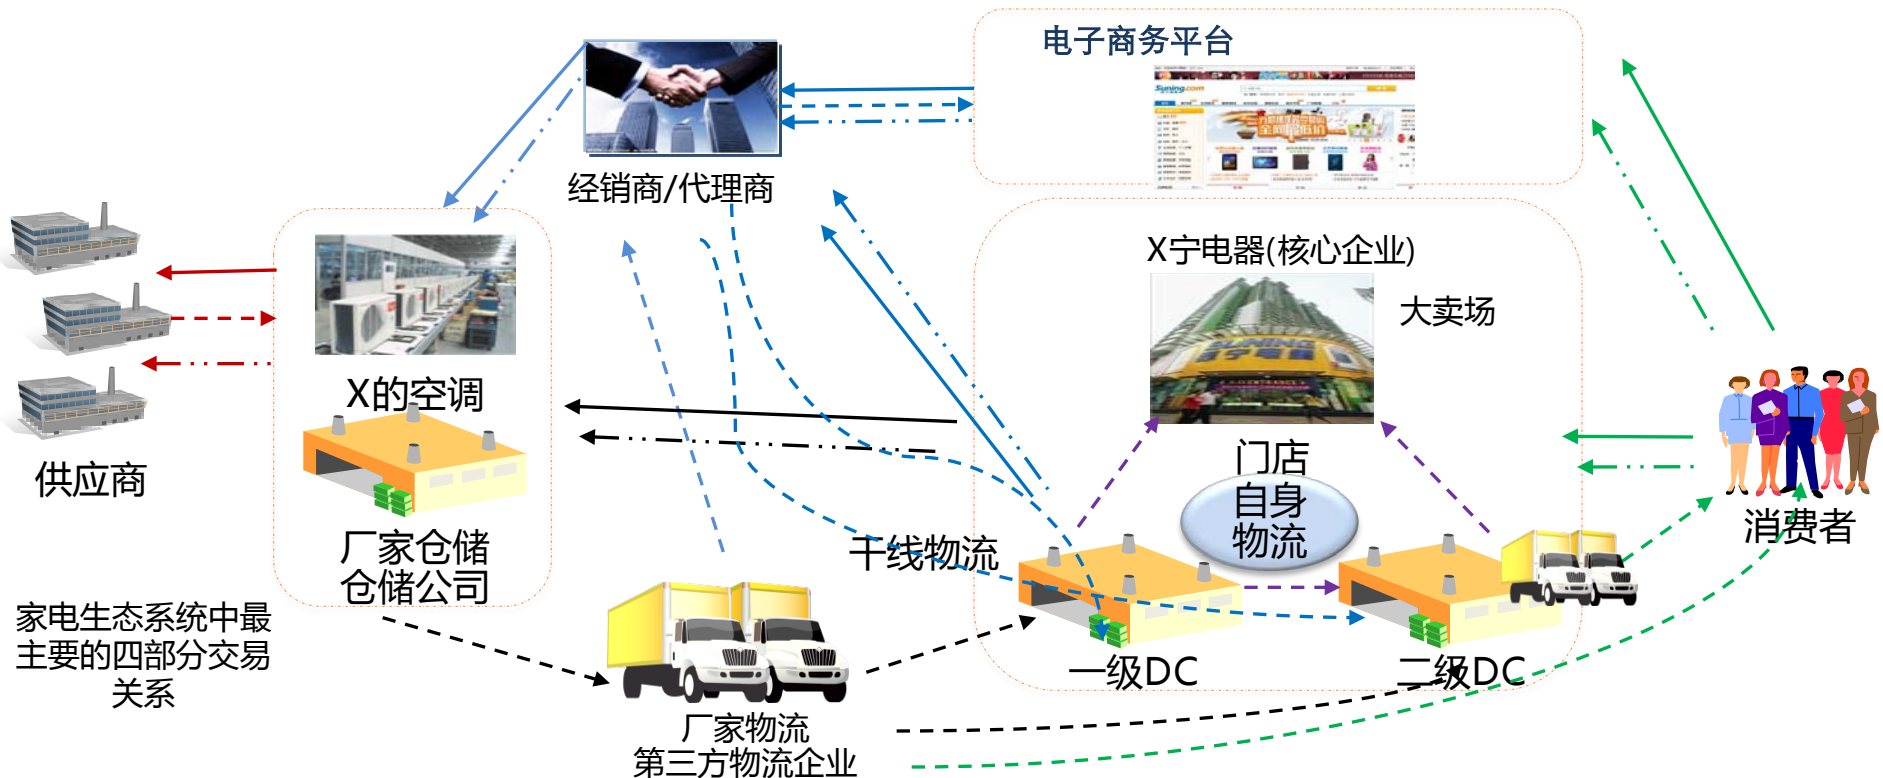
电子商务平台

经销商/代理商

X宁电器(核心企业)

大卖场

门店

自身物流

供应商

X的空调

厂家仓储
仓储公司

干线物流

消费者

一级DC

二级DC

家电生态系统中最主要的四部分交易关系

厂家物流
第三方物流企业